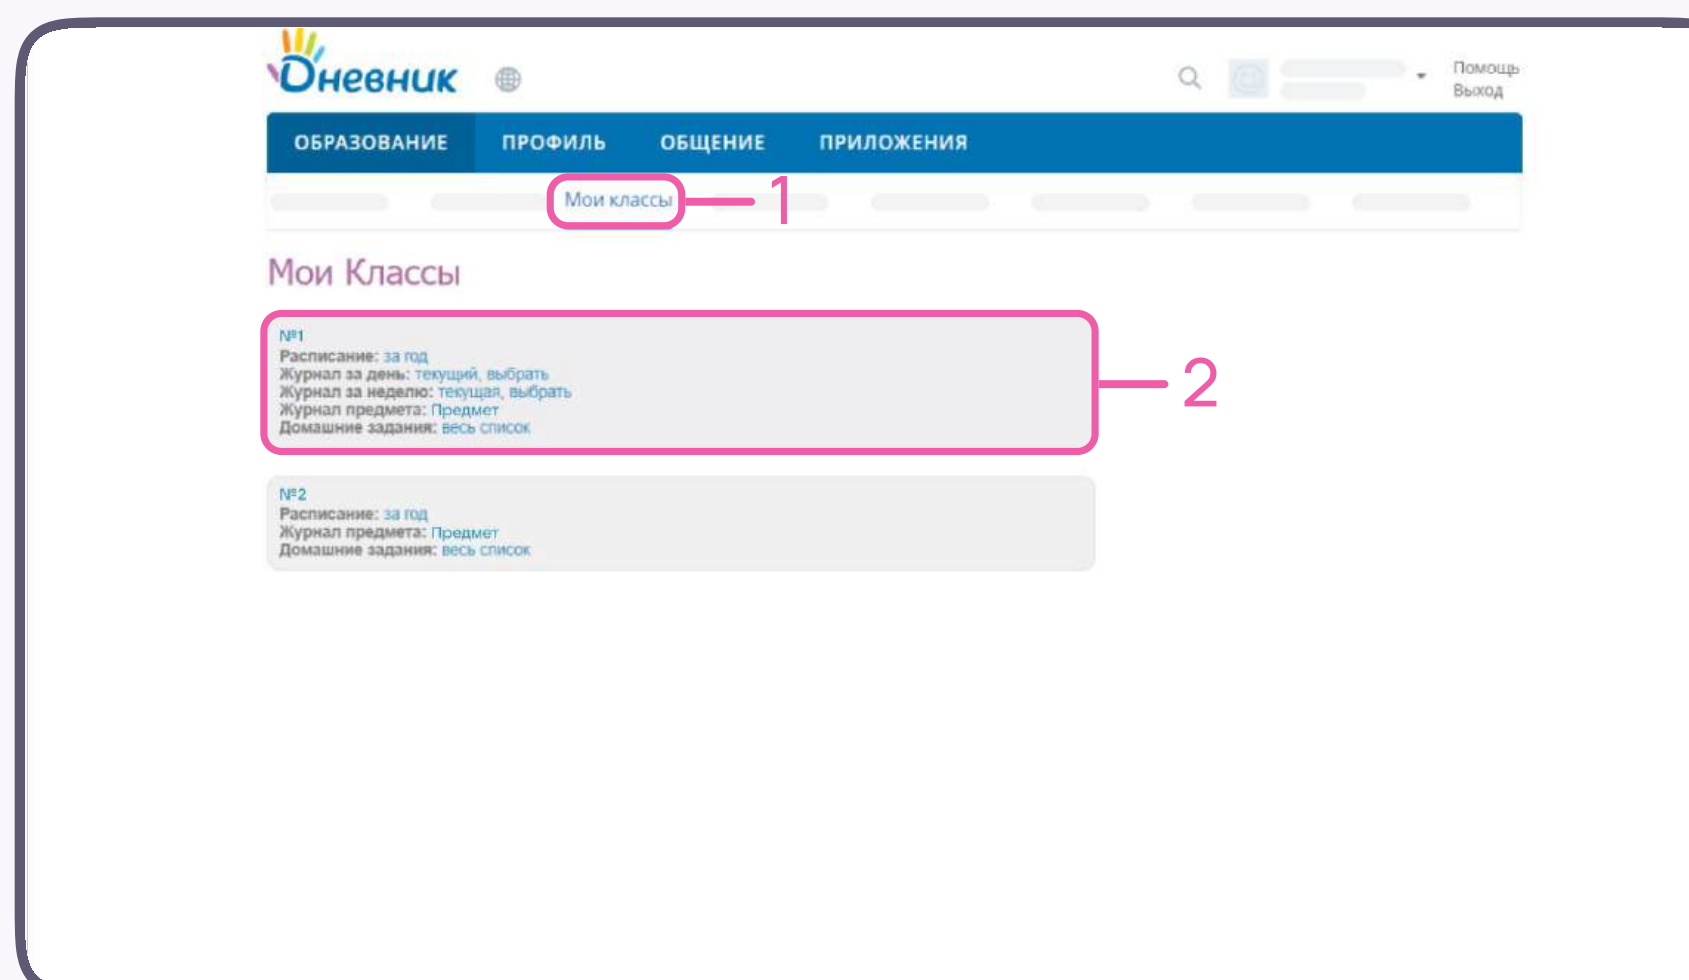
Дневник

Помощь
Выход

ОБРАЗОВАНИЕ ПРОФИЛЬ ОБЩЕНИЕ ПРИЛОЖЕНИЯ

Мои классы 1

Мои Классы

№1
Расписание: за год
Журнал за день: текущий, выбрать
Журнал за неделю: текущая, выбрать
Журнал предмета: Предмет
Домашние задания: весь список

2

№2
Расписание: за год
Журнал предмета: Предмет
Домашние задания: весь список